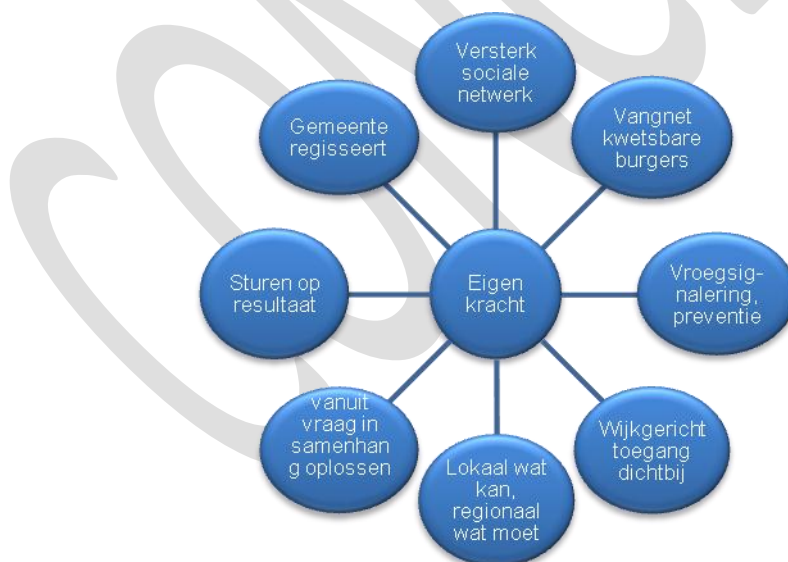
Versterk sociale netwerk

Vangnet kwetsbare burgers

Vroegsignalering, preventie

Wijkgericht toegang dichtbij

Lokaal wat kan, regionaal wat moet

vanuit vraag in samenhang oplossen

Sturen op resultaat

Gemeente regisseert

Eigen kracht